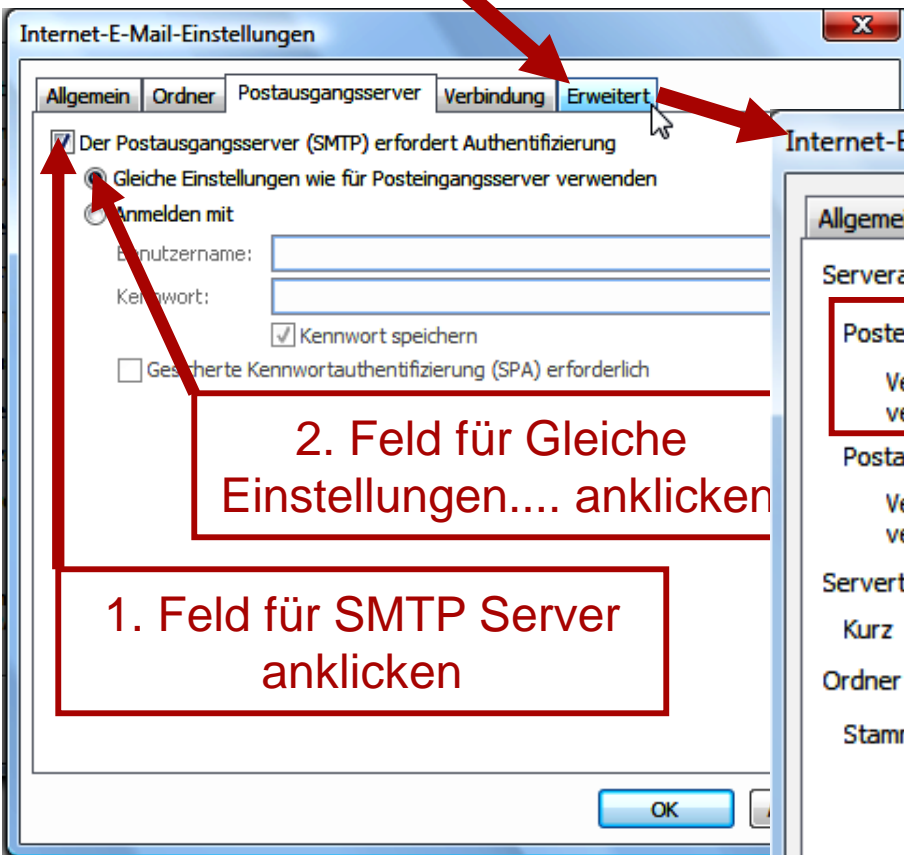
Internet-E-Mail-Einstellungen

Allgemein | Ordner | Postausgangsserver | Verbindung | Erweitert

Der Postausgangsserver (SMTP) erfordert Authentifizierung

Gleiche Einstellungen wie für Posteingangsserver verwenden

Anmelden mit

B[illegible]nutzername:

Ke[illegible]wort:

Kennwort speichern

Ges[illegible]herte Kennwortauthentifizierung (SPA) erforderlich

2. Feld für Gleiche Einstellungen.... anklicken

1. Feld für SMTP Server anklicken

OK

Internet-E

Allgeme

Servera

Poste

Ve
ve

Posta

Ve
ve

Servert

Kurz

Ordner

Stamm